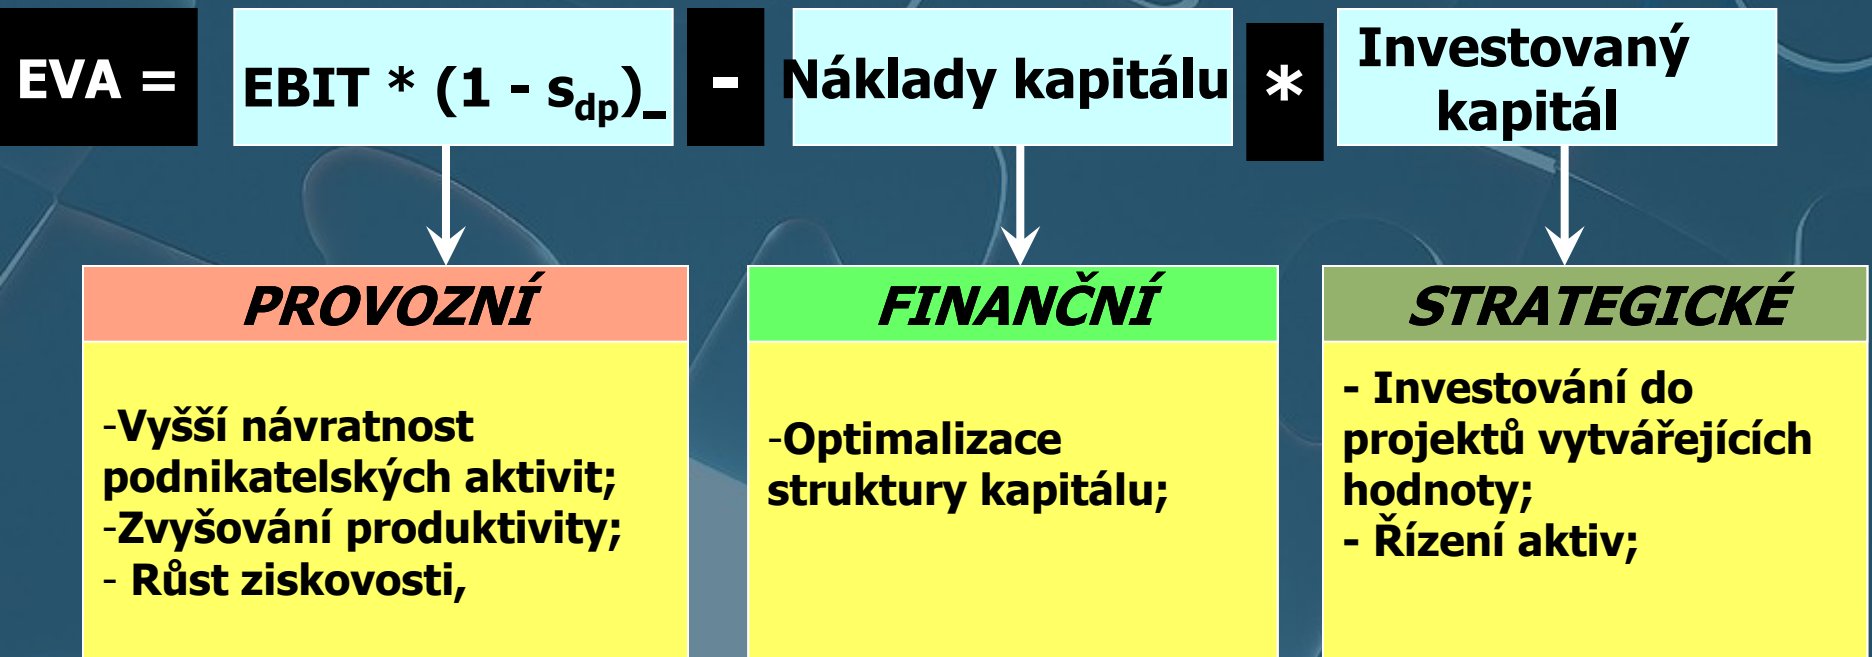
EVA = EBIT * (1 - $s_{dp}$)_ - Náklady kapitálu * Investovaný kapitál

PROVOZNÍ

-Vyšší návratnost podnikatelských aktivit;
-Zvyšování produktivity;
- Růst ziskovosti,

FINANČNÍ

-Optimalizace struktury kapitálu;

STRATEGICKÉ

- Investování do projektů vytvářejících hodnoty;
- Řízení aktiv;